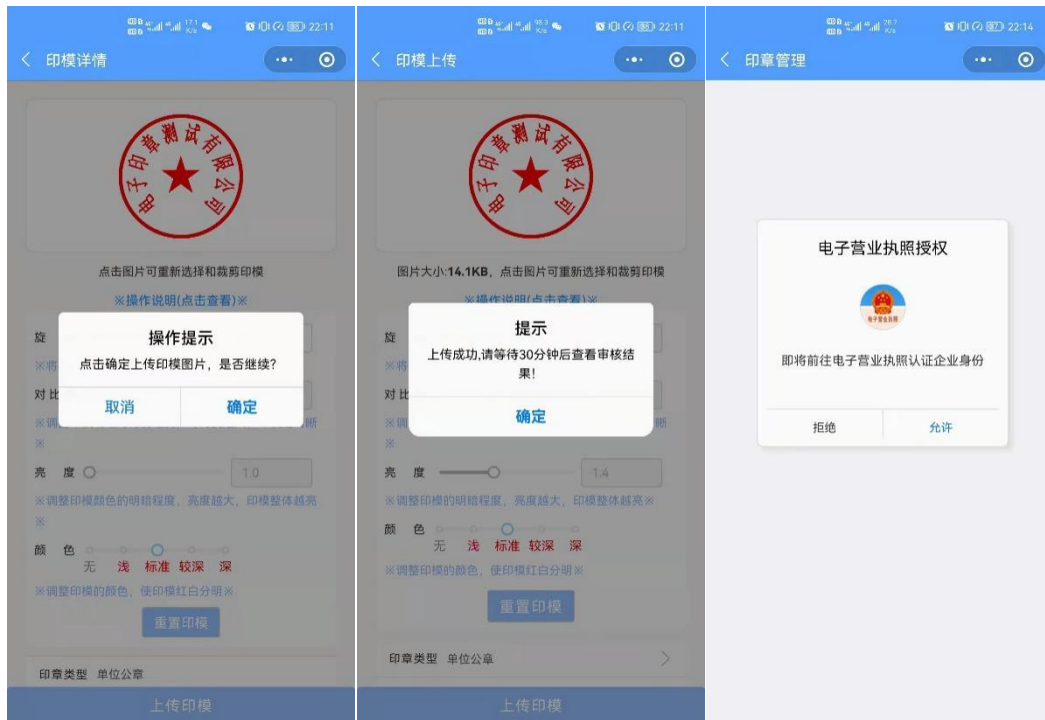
22:11

印模详情

电子印章测试有限公司

点击图片可重新选择和裁剪印模

※操作说明(点击查看)※

旋

※将

对比

※调

※

操作提示

点击确定上传印模图片，是否继续?

取消

确定

亮　度

1.0

※调整印模颜色的明暗程度，亮度越大，印模整体越亮※

颜　色

无　浅　标准　较深　深

※调整印模的颜色，使印模红白分明※

重置印模

印章类型　单位公章

上传印模

22:11

印模上传

电子印章测试有限公司

图片大小:14.1KB，点击图片可重新选择和裁剪印模

※操作说明(点击查看)※

旋

※将

对比

※调

※

提示

上传成功,请等待30分钟后查看审核结果!

确定

亮　度

1.4

※调整印模的明暗程度，亮度越大，印模整体越亮※

颜　色

无　浅　标准　较深　深

※调整印模的颜色，使印模红白分明※

重置印模

印章类型　单位公章

上传印模

22:14

印章管理

电子营业执照授权

电子营业执照

即将前往电子营业执照认证企业身份

拒绝

允许